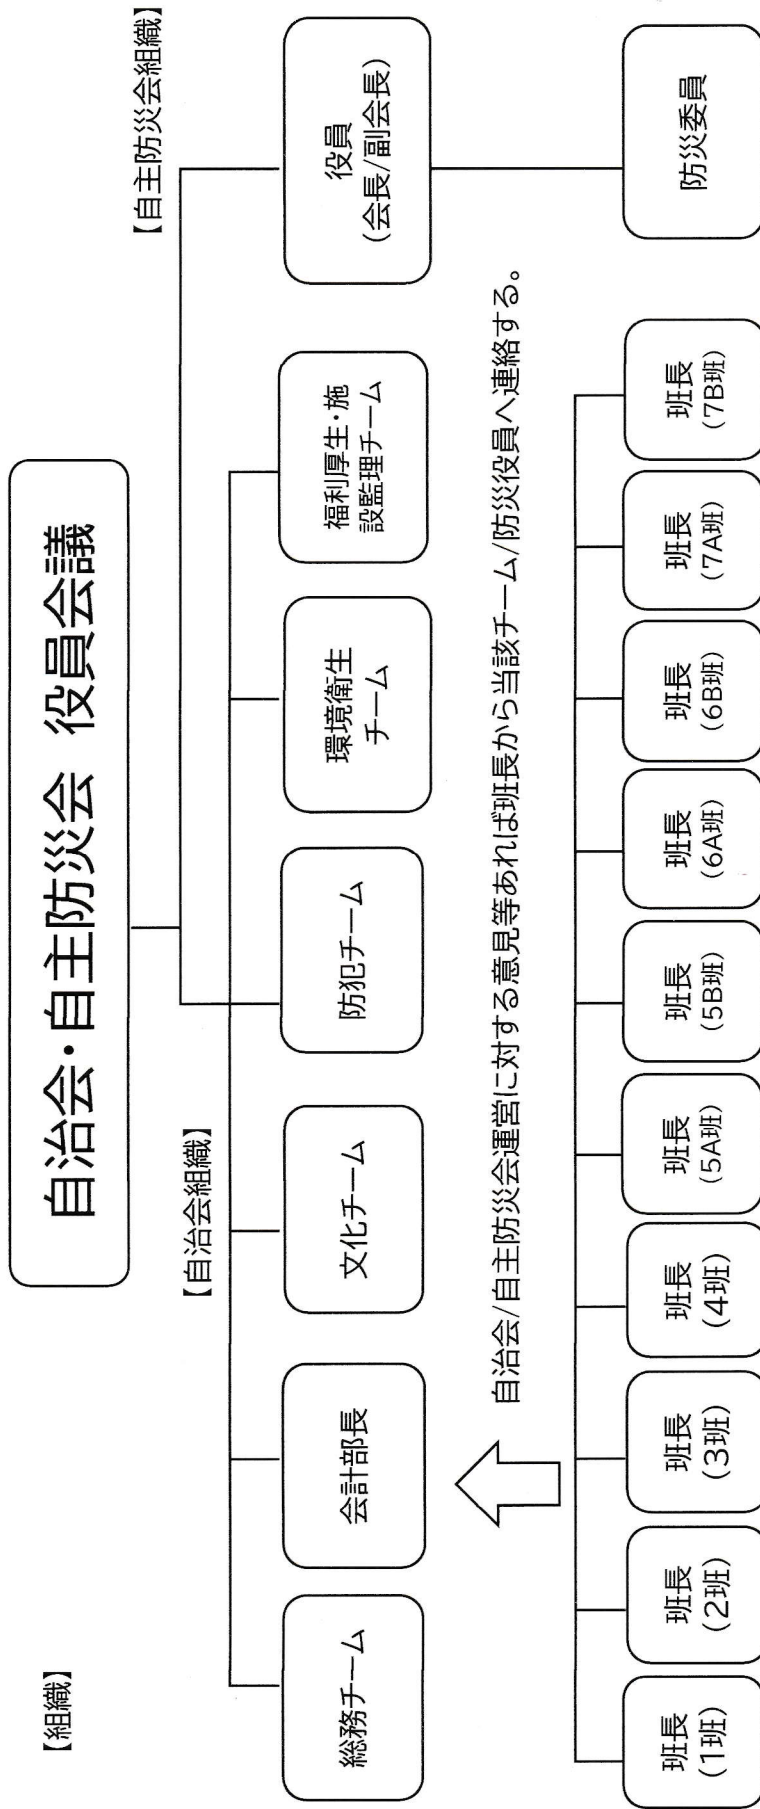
【組織】

自治会・自主防災会　役員会議

【自治会組織】

総務チーム

会計部長

文化チーム

防犯チーム

環境衛生チーム

福利厚生・施設監理チーム

【自主防災会組織】

役員（会長/副会長）

防災委員

自治会/自主防災会運営に対する意見等あれば班長から当該チーム/防災役員へ連絡する。

班長（1班）

班長（2班）

班長（3班）

班長（4班）

班長（5A班）

班長（5B班）

班長（6A班）

班長（6B班）

班長（7A班）

班長（7B班）